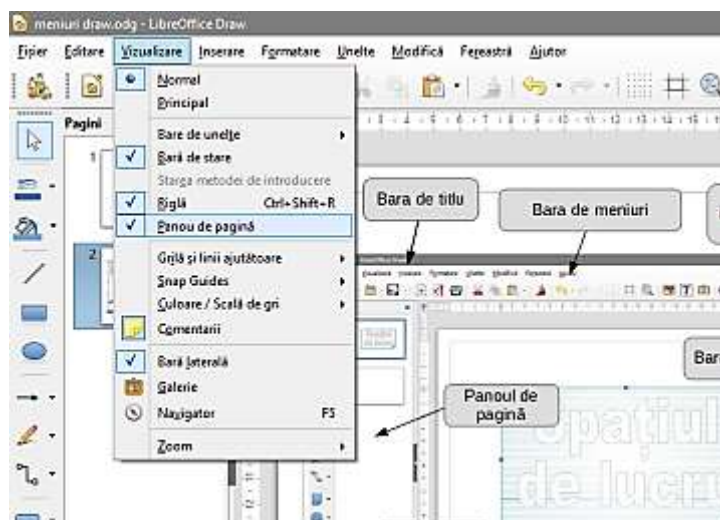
meniuri draw.odg - LibreOffice Draw

Fișier Editare Vizualizare Inserare Formatare Unelte Modifică Fereastră Ajutor

Pagini

Normal
Principal
Bare de unelte
Bară de stare
Starea metodei de introducere
Riglă Ctrl+Shift+R
Panou de pagină
Grilă și linii ajutătoare
Snap Guides
Culoare / Scală de gri
Comentarii
Bară laterală
Galerie
Navigator F5
Zoom

Bara de titlu
Bara de meniuri
Bar
Panoul de pagină
Spațiul de lucru